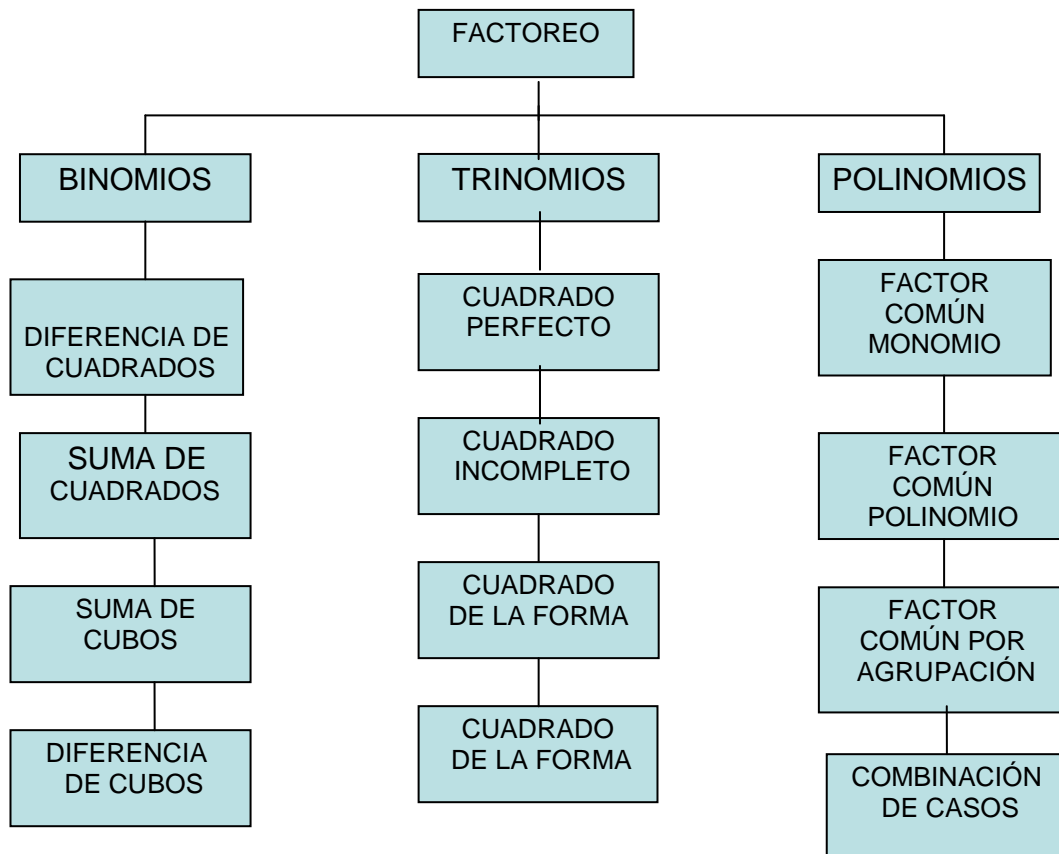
FACTOREO

BINOMIOS

DIFERENCIA DE CUADRADOS

SUMA DE CUADRADOS

SUMA DE CUBOS

DIFERENCIA DE CUBOS

TRINOMIOS

CUADRADO PERFECTO

CUADRADO INCOMPLETO

CUADRADO DE LA FORMA

CUADRADO DE LA FORMA

POLINOMIOS

FACTOR COMÚN MONOMIO

FACTOR COMÚN POLINOMIO

FACTOR COMÚN POR AGRUPACIÓN

COMBINACIÓN DE CASOS